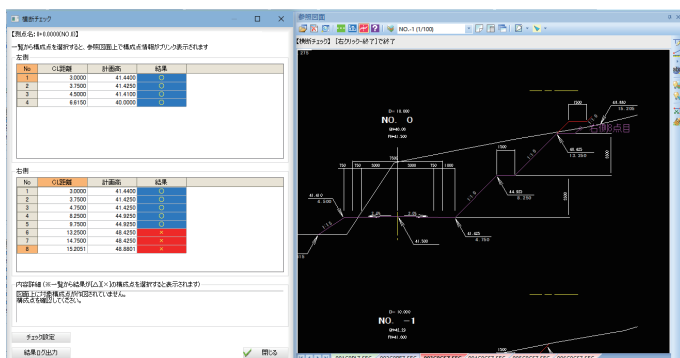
構断チェック

【測点名: 0+0.0000(NO.0)】

一覧から構成点を選択すると、参照図面上で構成点情報がブリンク表示されます

左側

| No | CL距離 | 計画高 | 結果 |
|---|---|---|---|
| 1 | 3.0000 | 41.4400 | ○ |
| 2 | 3.7500 | 41.4250 | ○ |
| 3 | 4.5000 | 41.4100 | ○ |
| 4 | 6.8150 | 40.0000 | ○ |

右側

| No | CL距離 | 計画高 | 結果 |
|---|---|---|---|
| 1 | 3.0000 | 41.4400 | ○ |
| 2 | 3.7500 | 41.4250 | ○ |
| 3 | 4.7500 | 41.4250 | ○ |
| 4 | 8.2500 | 44.9250 | ○ |
| 5 | 9.7500 | 44.9250 | ○ |
| 6 | 12.2500 | 48.4250 | × |
| 7 | 14.7500 | 48.4250 | × |
| 8 | 15.2051 | 48.8801 | × |

内容詳細（※一覧から結果が[△][×]の構成点を選択すると表示されます）

図面上に計画構成点が確認されていません。
構成点を確認してください。

チェック設定

結果リスト出力

閉じる

参照図面

NO.-1 (1/100)

【構断チェック】【右クリック=終了】で終了

右側5点目

NO. 0

NO. -1

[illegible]